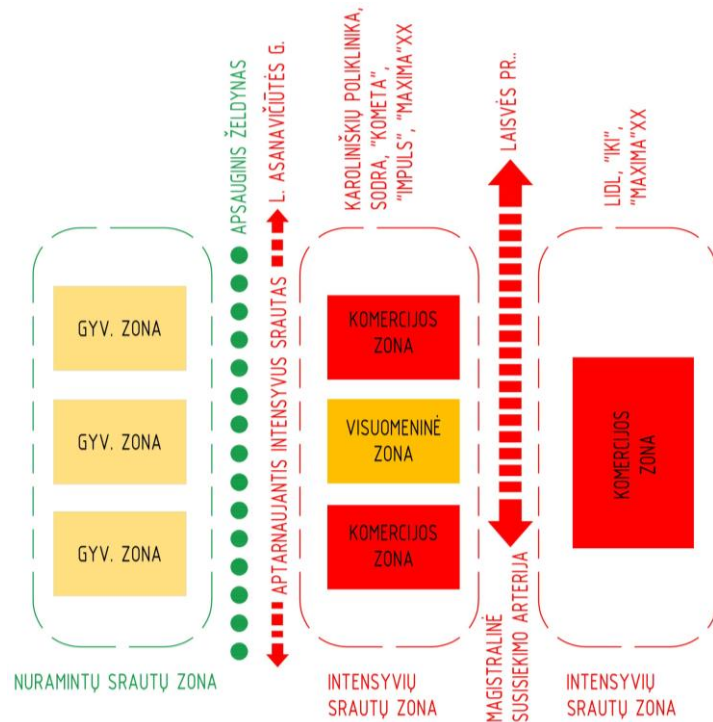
APSAUGINIS ŽELDYNAS

L. ASANAVIČIŪTĖS G.

KAROLINIŠKIŲ POLIKLINIKA, SODRA, "KOMETA", "IMPULS", "MAXIMA"XX

LAISVĖS PR..

LIDL, "IKI", "MAXIMA"XX

GYV. ZONA

GYV. ZONA

GYV. ZONA

APTARNAUJANTIS INTENSYVUS SRAUTAS

KOMERCIJOS ZONA

VISUOMENINĖ ZONA

KOMERCIJOS ZONA

KOMERCIJOS ZONA

MAGISTRALINĖ SUSISIEKIMO ARTERIJA

NURAMINTŲ SRAUTŲ ZONA

INTENSYVIŲ SRAUTŲ ZONA

INTENSYVIŲ SRAUTŲ ZONA